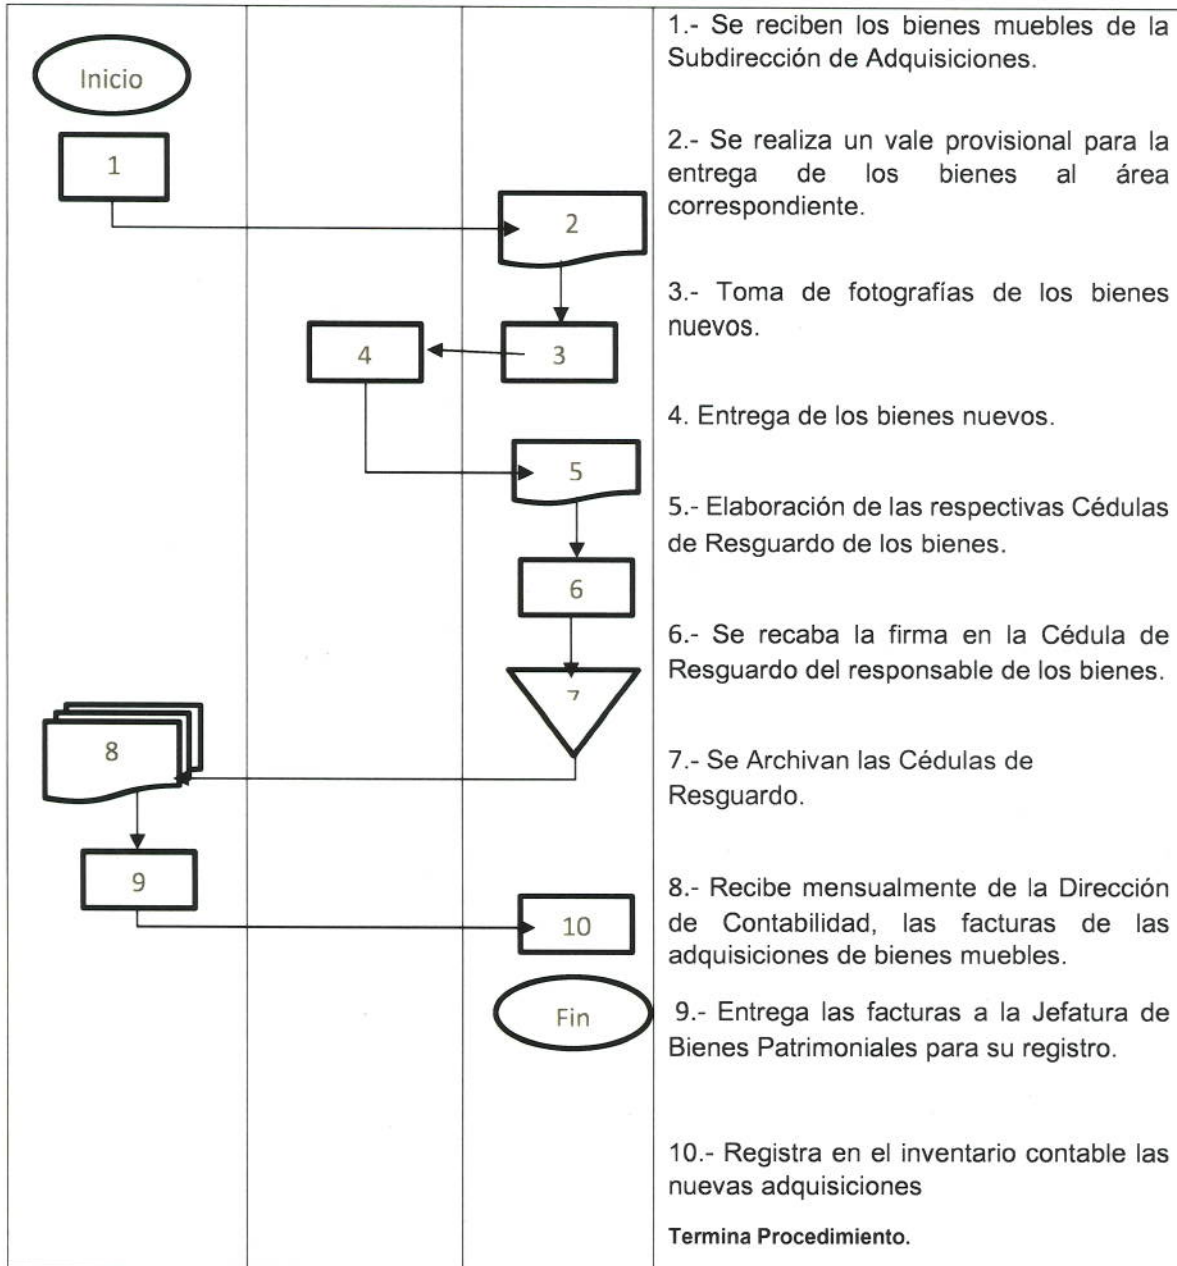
Inicio

1

2

4

3

5

6

7

8

9

10

Fin

1.- Se reciben los bienes muebles de la Subdirección de Adquisiciones.

2.- Se realiza un vale provisional para la entrega de los bienes al área correspondiente.

3.- Toma de fotografías de los bienes nuevos.

4. Entrega de los bienes nuevos.

5.- Elaboración de las respectivas Cédulas de Resguardo de los bienes.

6.- Se recaba la firma en la Cédula de Resguardo del responsable de los bienes.

7.- Se Archivan las Cédulas de Resguardo.

8.- Recibe mensualmente de la Dirección de Contabilidad, las facturas de las adquisiciones de bienes muebles.

9.- Entrega las facturas a la Jefatura de Bienes Patrimoniales para su registro.

10.- Registra en el inventario contable las nuevas adquisiciones

Termina Procedimiento.